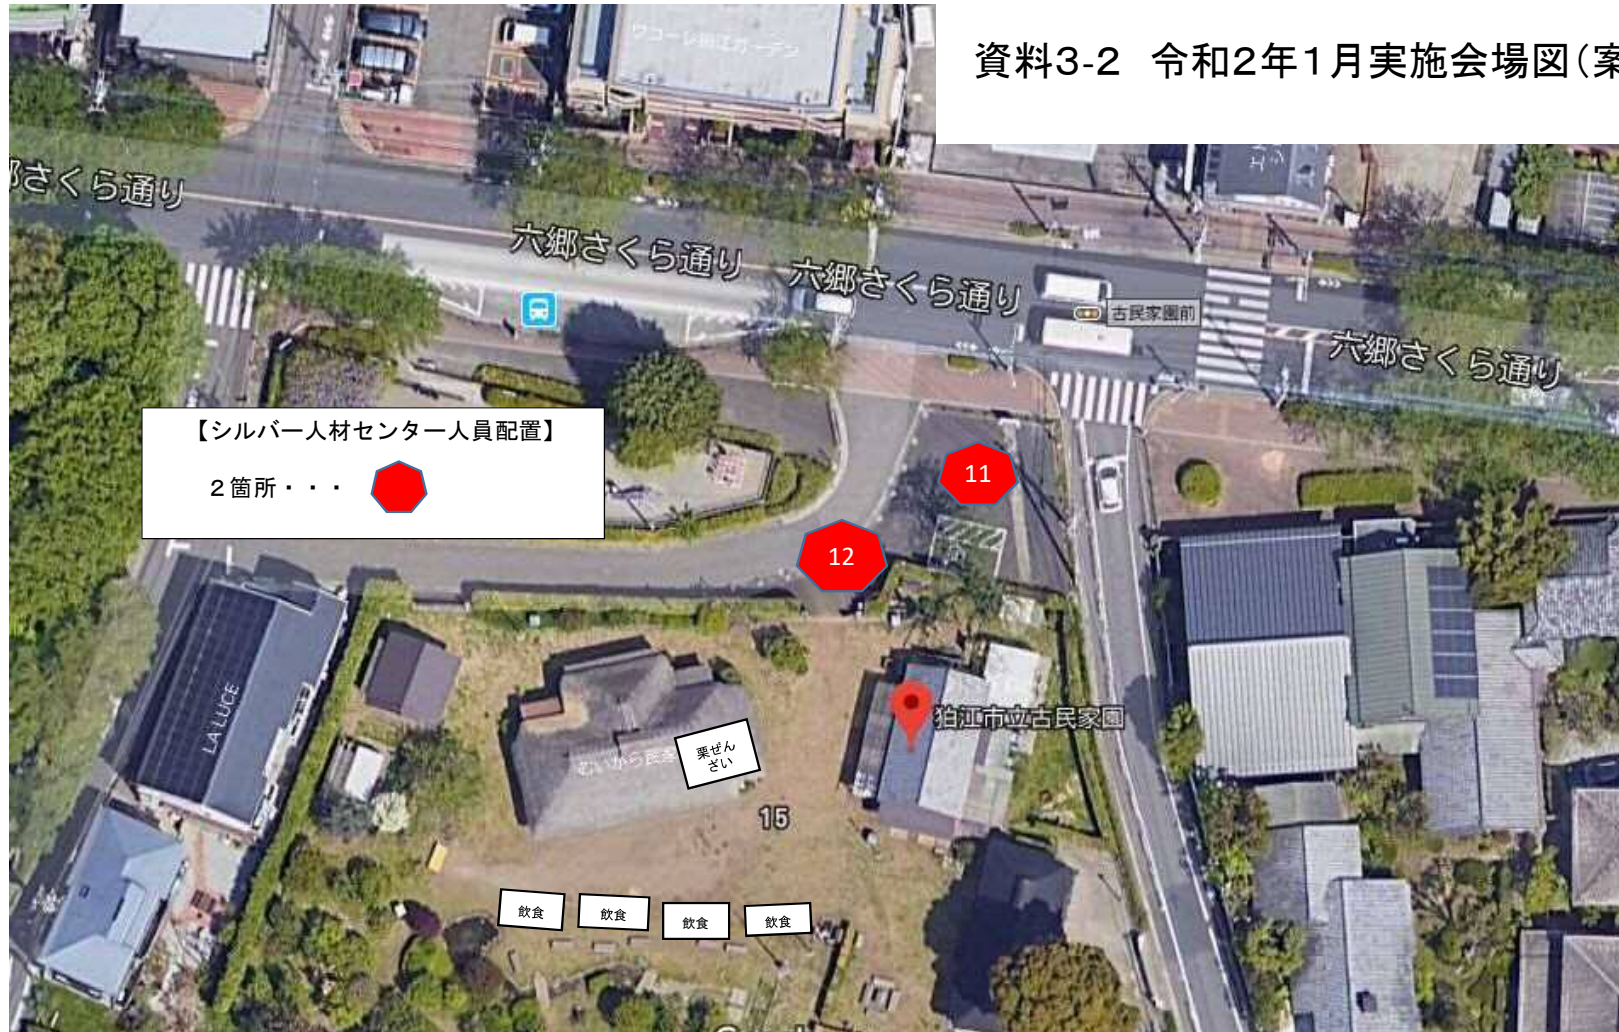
資料3-2　令和2年1月実施会場図（案

ワコーレ狛江ガーデン

郷さくら通り

六郷さくら通り

六郷さくら通り

古民家園前

六郷さくら通り

【シルバー人材センター人員配置】

２箇所・・・

11

12

LA LUCE

むいから民家

栗ぜんざい

15

狛江市立古民家園

飲食

飲食

飲食

飲食